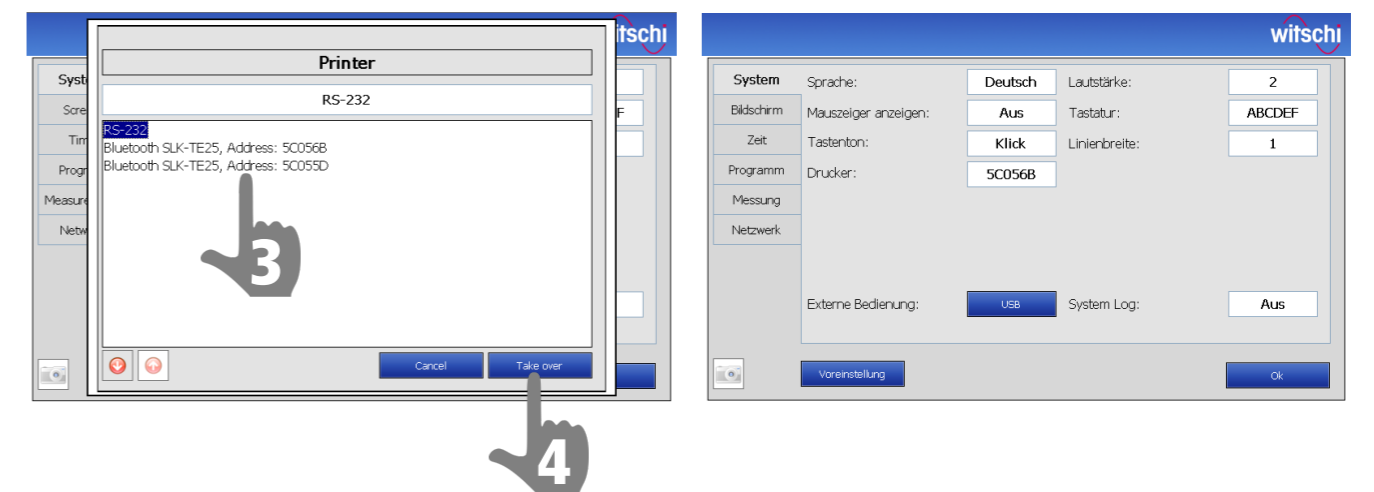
witschi

Syste
Scre
Tim
Progr
Measure
Netw

Printer

RS-232

RS-232
Bluetooth SLK-TE25, Address: 5C056B
Bluetooth SLK-TE25, Address: 5C055D

3

Cancel
Take over

4

witschi

System
Bildschirm
Zeit
Programm
Messung
Netzwerk

Sprache: Deutsch
Mauszeiger anzeigen: Aus
Tastenton: Klick
Drucker: 5C056B
Lautstärke: 2
Tastatur: ABCDEF
Linienbreite: 1

Externe Bedienung: USB
System Log: Aus

Voreinstellung
Ok